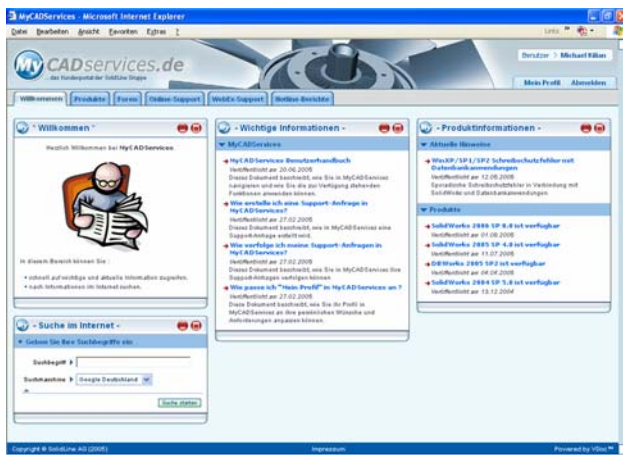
MyCADServices - Microsoft Internet Explorer

Datei Bearbeiten Ansicht Favoriten Extras ?

Links

MyCADservices.de
das Kundenportal der SolidLine Gruppe

Benutzer > Michael Kilian

Mein Profil Abmelden

Willkommen Produkte Foren Online-Support WebEx-Support Hotline-Berichte

- Willkommen -

Herzlich Willkommen bei MyCADServices

In diesem Bereich können Sie :

• schnell auf wichtige und aktuelle Information zugreifen.
• nach Informationen im Internet suchen.

- Suche im Internet -

Geben Sie Ihre Suchbegriffe ein:

Suchbegriff

Suchmaschine Google Deutschland

Suche starten

- Wichtige Informationen -

MyCADServices

MyCADServices Benutzerhandbuch
Veröffentlicht am 20.06.2005
Dieses Dokument beschreibt, wie Sie in MyCADServices navigieren und wie Sie die zur Verfügung stehenden Funktionen anwenden können.

Wie erstelle ich eine Support-Anfrage in MyCADServices?
Veröffentlicht am 27.02.2005
Dieses Dokument beschreibt, wie in MyCADServices eine Support-Anfrage erstellt wird.

Wie verfolge ich meine Support-Anfragen in MyCADServices?
Veröffentlicht am 27.02.2005
Dieses Dokument beschreibt, wie Sie in MyCADServices Ihre Support-Anfragen verfolgen können.

Wie passe ich "Mein Profil" in MyCADServices an?
Veröffentlicht am 27.02.2005
Dieses Dokument beschreibt, wie Sie Ihr Profil in MyCADServices an Ihre persönlichen Wünsche und Anforderungen anpassen können.

- Produktinformationen -

Aktuelle Hinweise

WinXP/SP1/SP2 Schreibschutzfehler mit Datenbankanwendungen
Veröffentlicht am 12.05.2005
Sporadische Schreibschutzfehler in Verbindung mit SolidWorks und Datenbankanwendungen.

Produkte

SolidWorks 2006 SP 0.0 ist verfügbar
Veröffentlicht am 01.08.2005

SolidWorks 2005 SP 4.0 ist verfügbar
Veröffentlicht am 11.07.2005

DBWorks 2005 SP2 ist verfügbar
Veröffentlicht am 04.08.2005

SolidWorks 2004 SP 5.0 ist verfügbar
Veröffentlicht am 13.12.2004

Copyright © SolidLine AG (2005)

Impressum

Powered by VGo